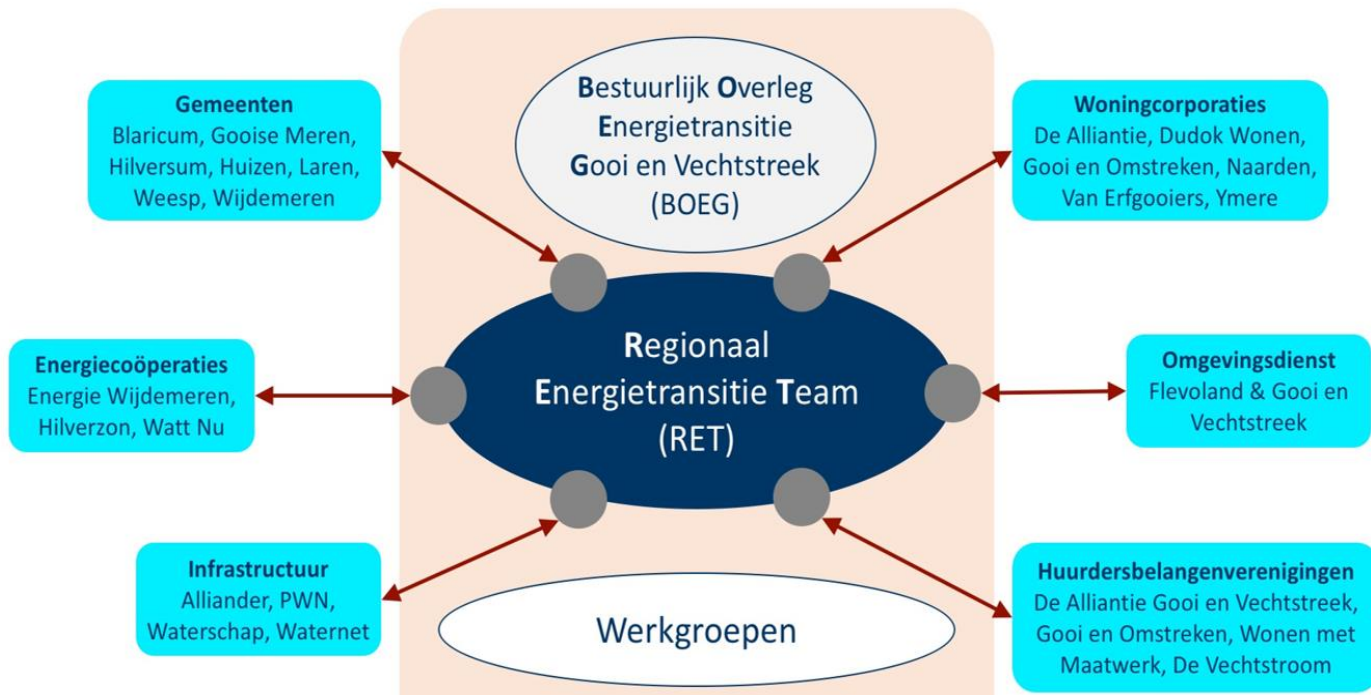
**Gemeenten**
Blaricum, Gooise Meren, Hilversum, Huizen, Laren, Weesp, Wijdemeren

**B**estuurlijk **O**verleg **E**nergietransitie **G**ooi en Vechtstreek (BOEG)

**Woningcorporaties**
De Alliantie, Dudok Wonen, Gooi en Omstreken, Naarden, Van Erfgooiers, Ymere

**Energiecoöperaties**
Energie Wijdemeren, Hilverzon, Watt Nu

**R**egionaal **E**nergietransitie **T**eam (RET)

**Omgevingsdienst**
Flevoland & Gooi en Vechtstreek

**Infrastructuur**
Alliander, PWN, Waterschap, Waternet

Werkgroepen

**Huurdersbelangenverenigingen**
De Alliantie Gooi en Vechtstreek, Gooi en Omstreken, Wonen met Maatwerk, De Vechtstroom